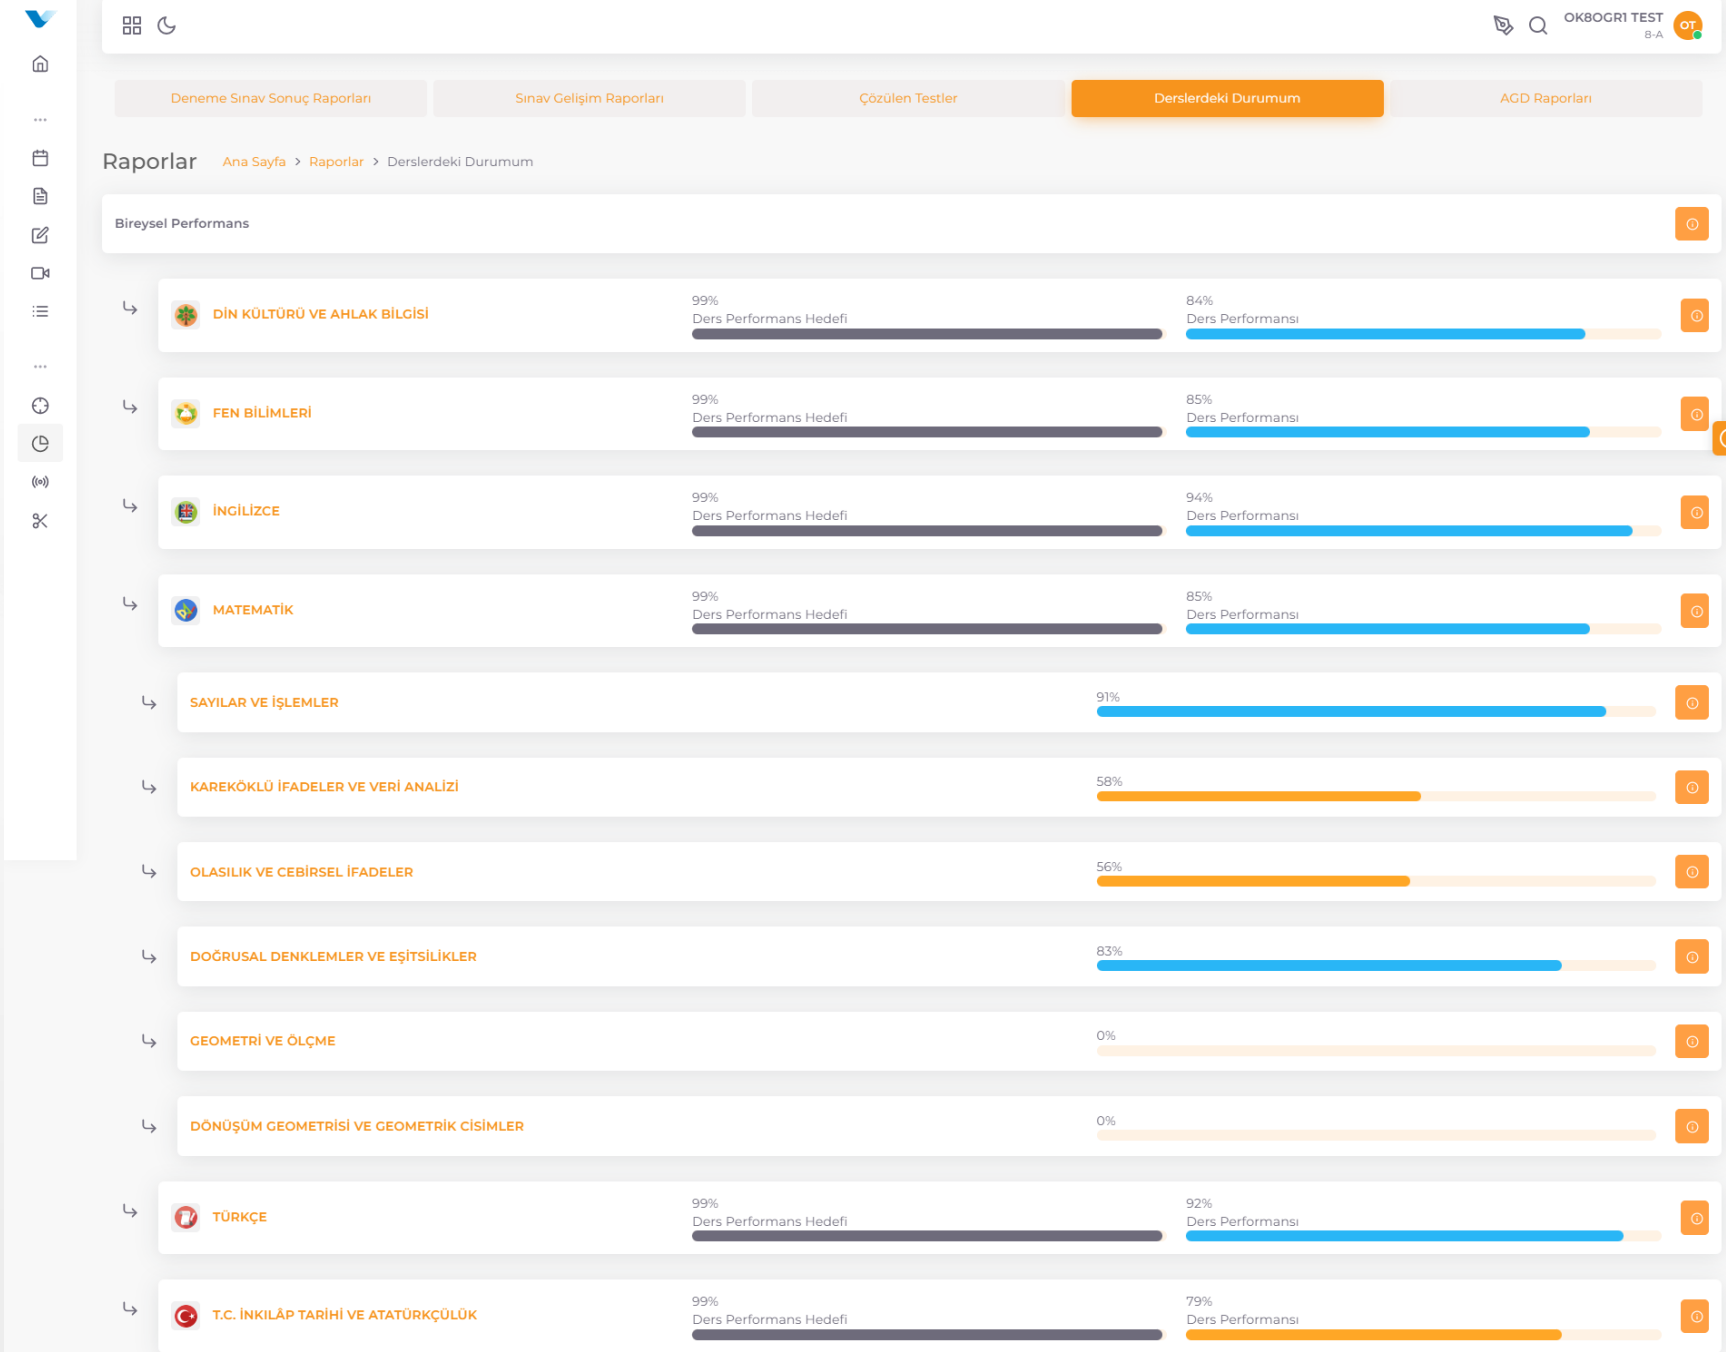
OK8OGR1 TEST
B-A
OT

Deneme Sınav Sonuç Raporları | Sınav Gelişim Raporları | Çözülen Testler | Derslerdeki Durumum | AGD Raporları

Raporlar Ana Sayfa > Raporlar > Derslerdeki Durumum

Bireysel Performans

DİN KÜLTÜRÜ VE AHLAK BİLGİSİ
99%
Ders Performans Hedefi
84%
Ders Performansı

FEN BİLİMLERİ
99%
Ders Performans Hedefi
85%
Ders Performansı

İNGİLİZCE
99%
Ders Performans Hedefi
94%
Ders Performansı

MATEMATİK
99%
Ders Performans Hedefi
85%
Ders Performansı

SAYILAR VE İŞLEMLER
91%

KAREKÖKLÜ İFADELER VE VERİ ANALİZİ
58%

OLASILIK VE CEBİRSEL İFADELER
56%

DOĞRUSAL DENKLEMLER VE EŞİTSİLİKLER
83%

GEOMETRİ VE ÖLÇME
0%

DÖNÜŞÜM GEOMETRİSİ VE GEOMETRİK CİSİMLER
0%

TÜRKÇE
99%
Ders Performans Hedefi
92%
Ders Performansı

T.C. İNKILÂP TARİHİ VE ATATÜRKÇÜLÜK
99%
Ders Performans Hedefi
79%
Ders Performansı